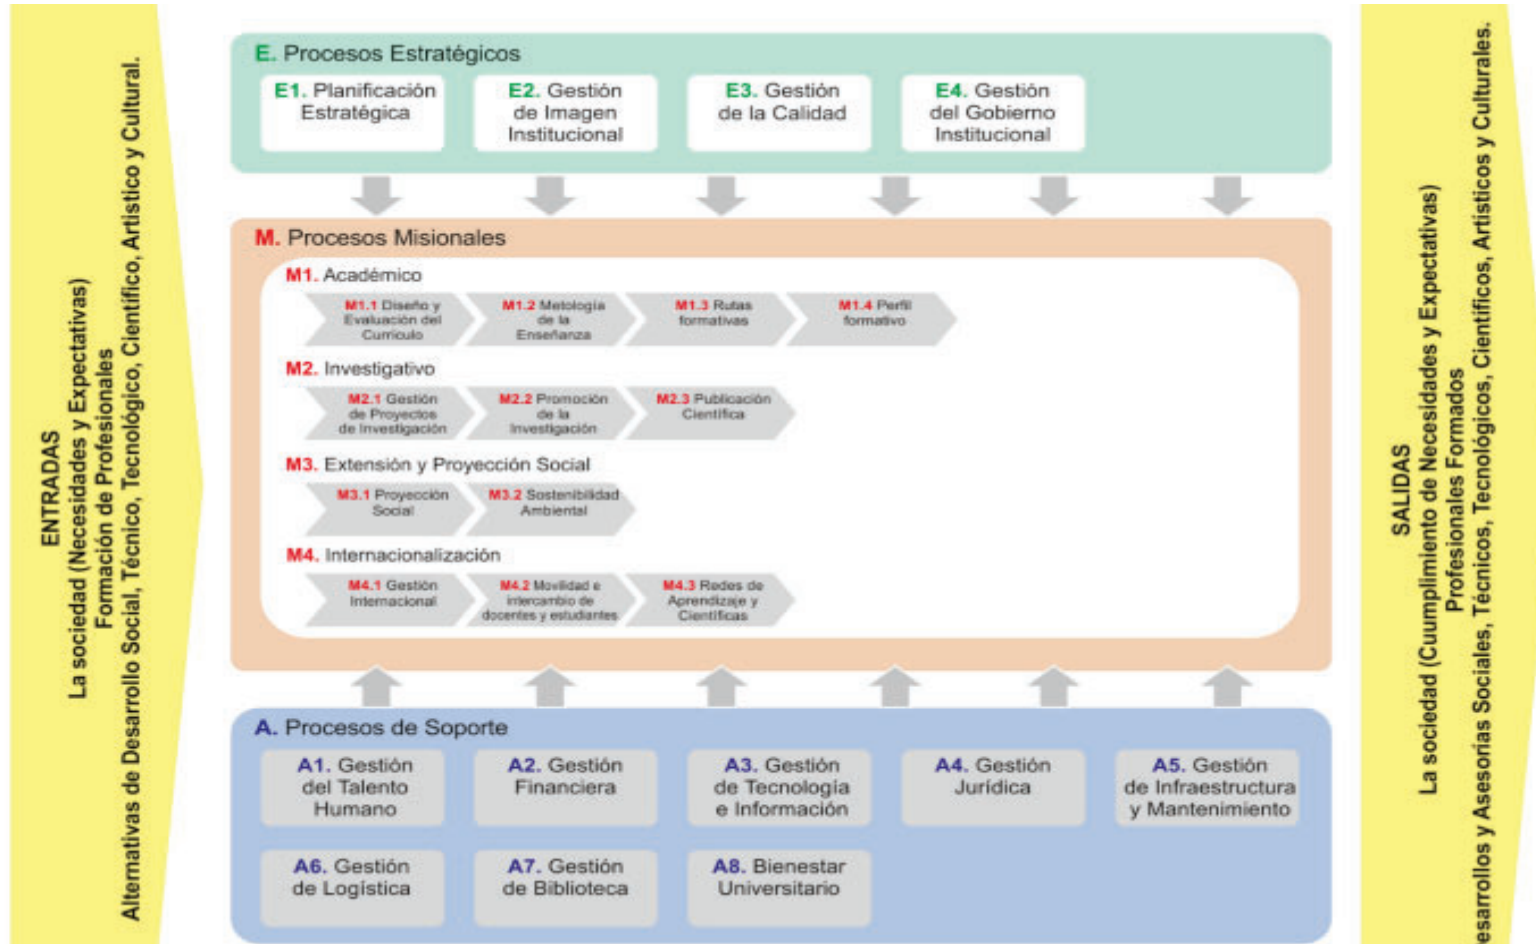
ENTRADAS
La sociedad (Necesidades y Expectativas)
Formación de Profesionales
Alternativas de Desarrollo Social, Técnico, Tecnológico, Científico, Artístico y Cultural.

E. Procesos Estratégicos

E1. Planificación Estratégica

E2. Gestión de Imagen Institucional

E3. Gestión de la Calidad

E4. Gestión del Gobierno Institucional

M. Procesos Misionales

M1. Académico

M1.1 Diseño y Evaluación del Currículo

M1.2 Metología de la Enseñanza

M1.3 Rutas formativas

M1.4 Perfil formativo

M2. Investigativo

M2.1 Gestión de Proyectos de Investigación

M2.2 Promoción de la Investigación

M2.3 Publicación Científica

M3. Extensión y Proyección Social

M3.1 Proyección Social

M3.2 Sostenibilidad Ambiental

M4. Internacionalización

M4.1 Gestión Internacional

M4.2 Movilidad e intercambio de docentes y estudiantes

M4.3 Redes de Aprendizaje y Científicas

A. Procesos de Soporte

A1. Gestión del Talento Humano

A2. Gestión Financiera

A3. Gestión de Tecnología e Información

A4. Gestión Jurídica

A5. Gestión de Infraestructura y Mantenimiento

A6. Gestión de Logística

A7. Gestión de Biblioteca

A8. Bienestar Universitario

SALIDAS
La sociedad (Cuumplimiento de Necesidades y Expectativas)
Profesionales Formados
esarrollos y Asesorías Sociales, Técnicos, Tecnológicos, Científicos, Artísticos y Culturales.